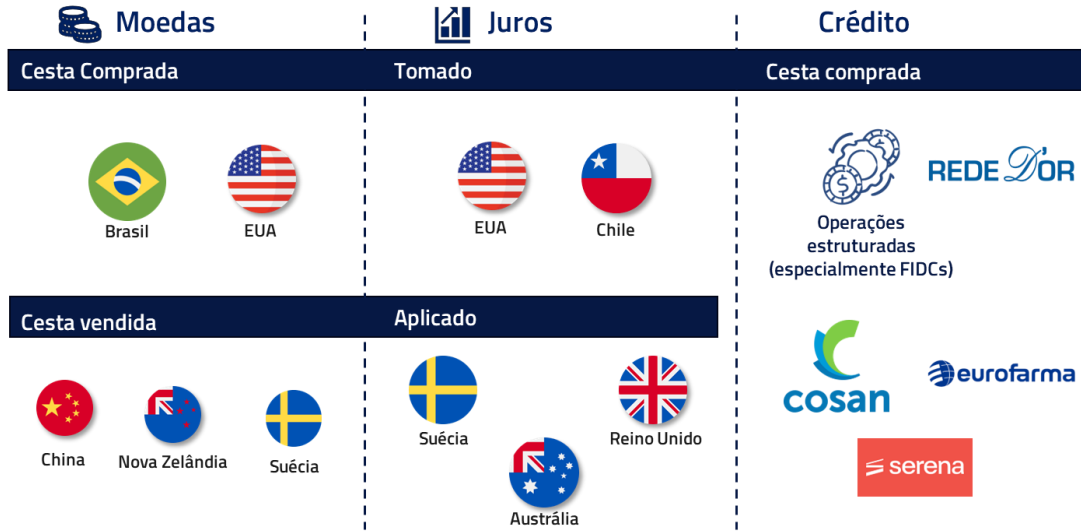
Moedas

Cesta Comprada

Brasil

EUA

Cesta vendida

China

Nova Zelândia

Suécia

Juros

Tomado

EUA

Chile

Aplicado

Suécia

Reino Unido

Austrália

Crédito

Cesta comprada

Operações estruturadas (especialmente FIDCs)

REDE D'OR

cosan

eurofarma

serena